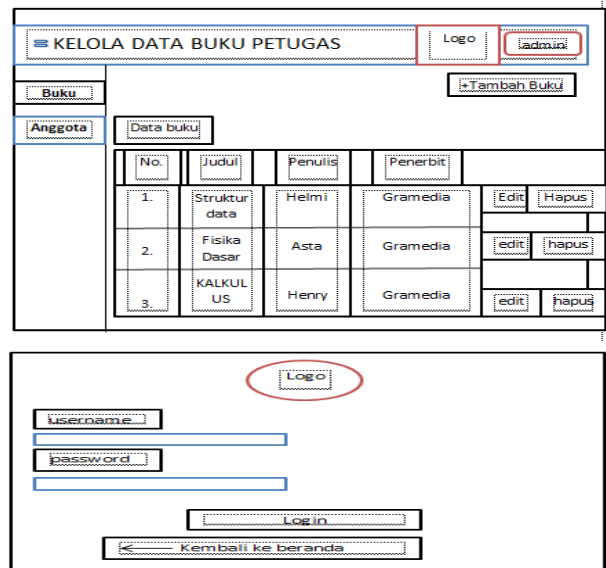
≡ KELOLA DATA BUKU PETUGAS

Logo

admin

Buku

Anggota

+Tambah Buku

Data buku

| No. | Judul | Penulis | Penerbit | | |
|---|---|---|---|---|---|
| 1. | Struktur data | Helmi | Gramedia | Edit | Hapus |
| 2. | Fisika Dasar | Asta | Gramedia | edit | hapus |
| 3. | KALKULUS | Henry | Gramedia | edit | hapus |

Logo

username

password

Login

Kembali ke beranda